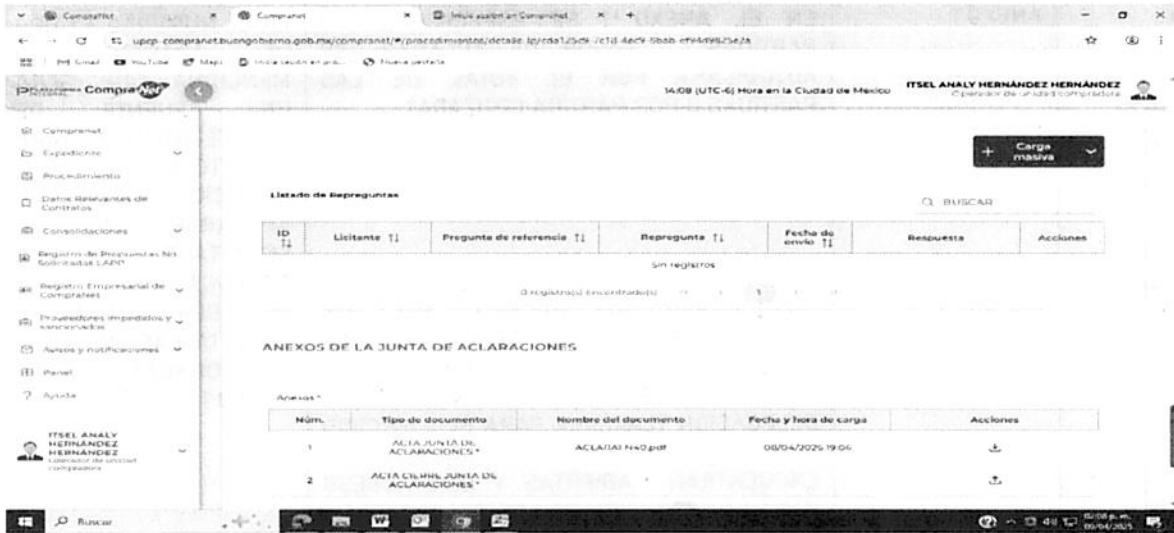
Compranet | Compranet | Inicio sesión en Compranet

upcp-compranet.buengobierno.gob.mx/compranet/#/procedimientos/detalle-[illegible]

Gmail YouTube Maps Inicia sesión en pra... Nueva pestaña

CompraNet

14:08 (UTC-6) Hora en la Ciudad de Mexico

ITSEL ANALY HERNÁNDEZ HERNÁNDEZ
Operador de unidad compradora

Compranet
Expediente
Procedimiento
Datos Relevantes de Contratos
Consolidaciones
Registro de Propuestas No Solicitadas LAPP
Registro Empresarial de Compras
Proveedores impedidos y sancionados
Avisos y notificaciones
Panel
Ayuda

ITSEL ANALY HERNÁNDEZ HERNÁNDEZ
Operador de unidad compradora

+ Carga masiva

Listado de Repreguntas

BUSCAR

| ID | Licitante | Pregunta de referencia | Repregunta | Fecha de envío | Respuesta | Acciones |
|---|---|---|---|---|---|---|
| Sin registros | | | | | | |

0 registro(s) encontrado(s) 1

ANEXOS DE LA JUNTA DE ACLARACIONES

Anexos *

| Núm. | Tipo de documento | Nombre del documento | Fecha y hora de carga | Acciones |
|---|---|---|---|---|
| 1 | ACTA JUNTA DE ACLARACIONES * | ACLARAI N40.pdf | 08/04/2025 19:06 | |
| 2 | ACTA CIERRE JUNTA DE ACLARACIONES * | - | | |

Buscar

02:08 p. m. 09/04/2025